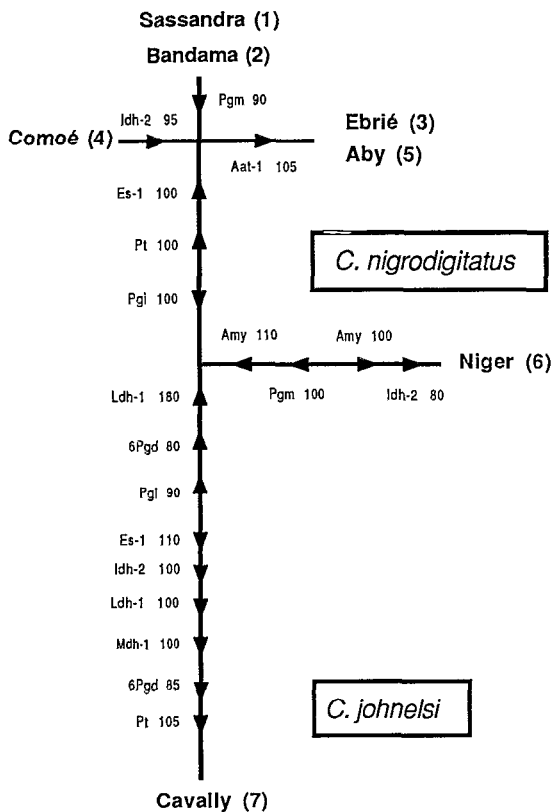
Sassandra (1)
Bandama (2)

Pgm 90
Idh-2 95
Comoé (4)
Ebrié (3)
Aby (5)
Aat-1 105
Es-1 100
Pt 100
C. nigrodigitatus
Pgi 100
Amy 110
Amy 100
Niger (6)
Pgm 100
Idh-2 80
Ldh-1 180
6Pgd 80
Pgi 90
Es-1 110
Idh-2 100
Ldh-1 100
Mdh-1 100
6Pgd 85
C. johnelsi
Pt 105

Cavally (7)